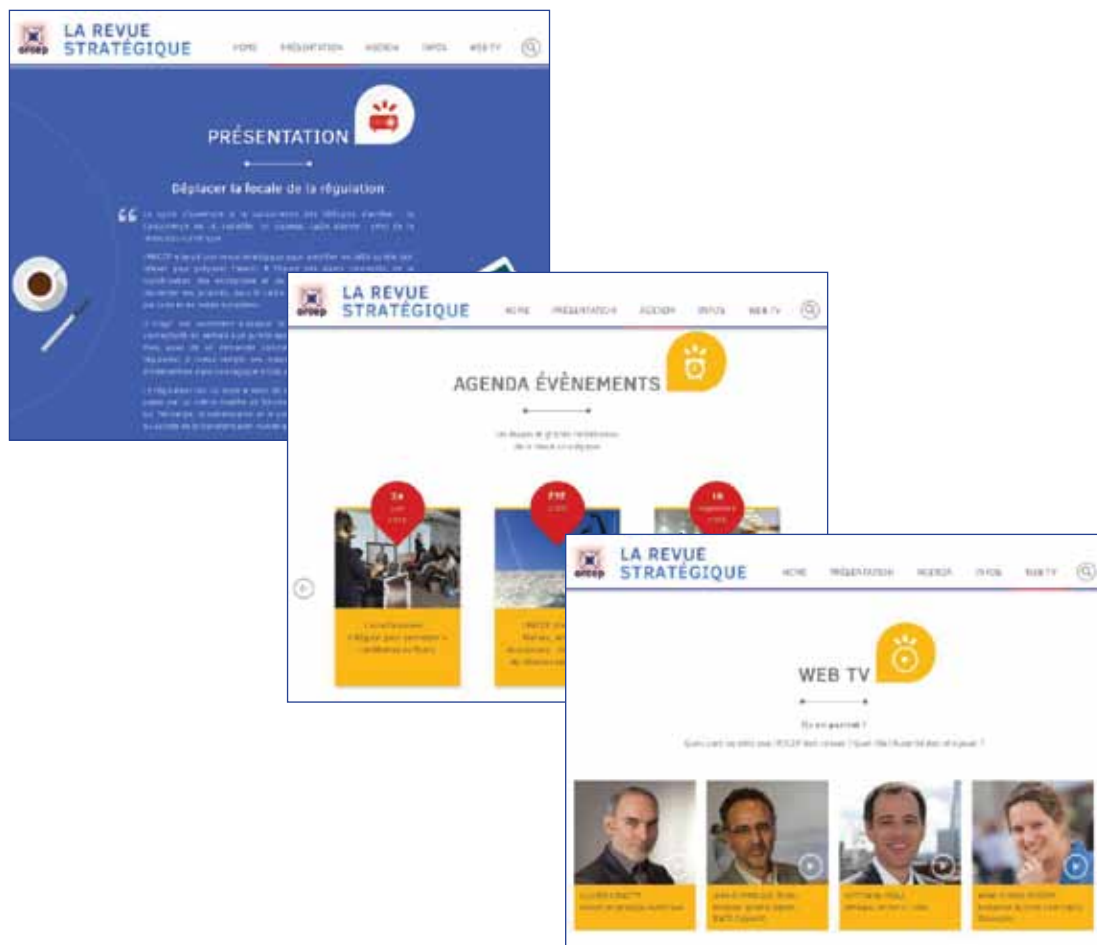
arcep LA REVUE STRATÉGIQUE

HOME PRÉSENTATION AGENDA INFOS WEB TV

PRÉSENTATION

Déplacer la focale de la régulation

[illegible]

arcep LA REVUE STRATÉGIQUE

HOME PRÉSENTATION AGENDA INFOS WEB TV

AGENDA ÉVÈNEMENTS

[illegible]

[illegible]

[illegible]

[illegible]

arcep LA REVUE STRATÉGIQUE

HOME PRÉSENTATION AGENDA INFOS WEB TV

WEB TV

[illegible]

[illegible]

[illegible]

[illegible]

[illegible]

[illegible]